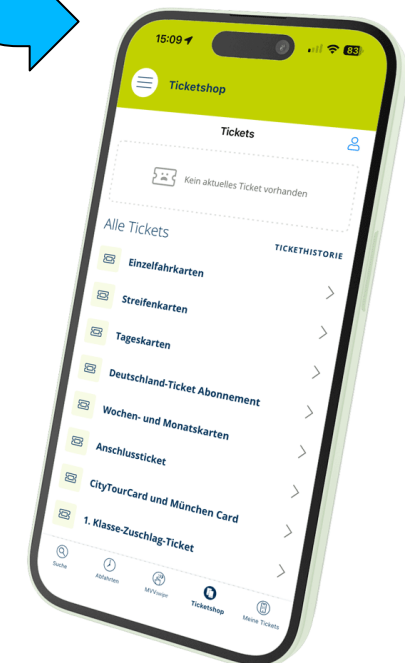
15:09
83

Ticketshop

Tickets

Kein aktuelles Ticket vorhanden

Alle Tickets

TICKETHISTORIE

Einzelfahrkarten

Streifenkarten

Tageskarten

Deutschland-Ticket Abonnement

Wochen- und Monatskarten

Anschlussticket

CityTourCard und München Card

1. Klasse-Zuschlag-Ticket

Suche

Abfahrten

MVVswipe

Ticketshop

Meine Tickets